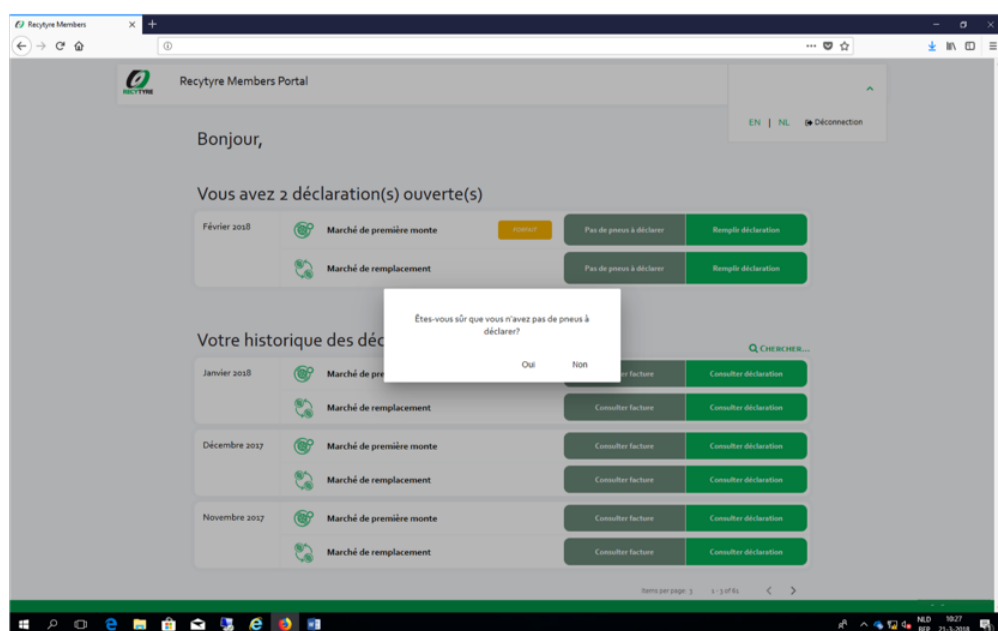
Recytyre Members

RECYTYRE

Recytyre Members Portal

EN | NL Déconnection

Bonjour,

Vous avez 2 déclaration(s) ouverte(s)

Février 2018

Marché de première monte

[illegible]

Pas de pneus à déclarer

Remplir déclaration

Marché de remplacement

Pas de pneus à déclarer

Remplir déclaration

Êtes-vous sûr que vous n'avez pas de pneus à déclarer?

Oui

Non

Votre historique des déc

CHERCHER...

Janvier 2018

Marché de pre

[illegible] facture

Consulter déclaration

Marché de remplacement

Consulter facture

Consulter déclaration

Décembre 2017

Marché de première monte

Consulter facture

Consulter déclaration

Marché de remplacement

Consulter facture

Consulter déclaration

Novembre 2017

Marché de première monte

Consulter facture

Consulter déclaration

Marché de remplacement

Consulter facture

Consulter déclaration

Items per page: 3 1 - 3 of 61

NLD BE 10:27 21-3-2018